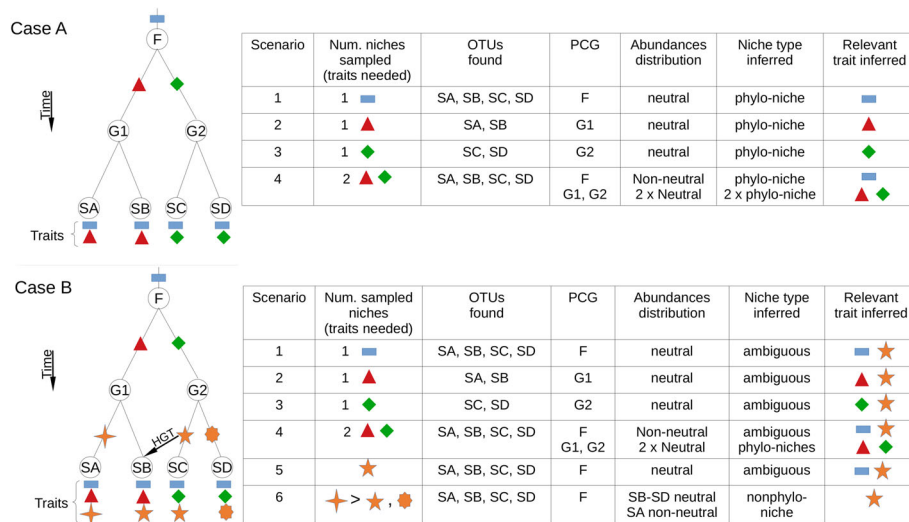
Case A

F

Time

G1 G2

SA SB SC SD

Traits

| Scenario | Num. niches sampled (traits needed) | OTUs found | PCG | Abundances distribution | Niche type inferred | Relevant trait inferred |
|---|---|---|---|---|---|---|
| 1 | 1 | SA, SB, SC, SD | F | neutral | phylo-niche | |
| 2 | 1 | SA, SB | G1 | neutral | phylo-niche | |
| 3 | 1 | SC, SD | G2 | neutral | phylo-niche | |
| 4 | 2 | SA, SB, SC, SD | F G1, G2 | Non-neutral 2 x Neutral | phylo-niche 2 x phylo-niche | |

Case B

F

Time

G1 G2

HGT

SA SB SC SD

Traits

| Scenario | Num. sampled niches (traits needed) | OTUs found | PCG | Abundances distribution | Niche type inferred | Relevant trait inferred |
|---|---|---|---|---|---|---|
| 1 | 1 | SA, SB, SC, SD | F | neutral | ambiguous | |
| 2 | 1 | SA, SB | G1 | neutral | ambiguous | |
| 3 | 1 | SC, SD | G2 | neutral | ambiguous | |
| 4 | 2 | SA, SB, SC, SD | F G1, G2 | Non-neutral 2 x Neutral | ambiguous phylo-niches | |
| 5 | | SA, SB, SC, SD | F | neutral | ambiguous | |
| 6 | > , | SA, SB, SC, SD | F | SB-SD neutral SA non-neutral | nonphylo-niche | |